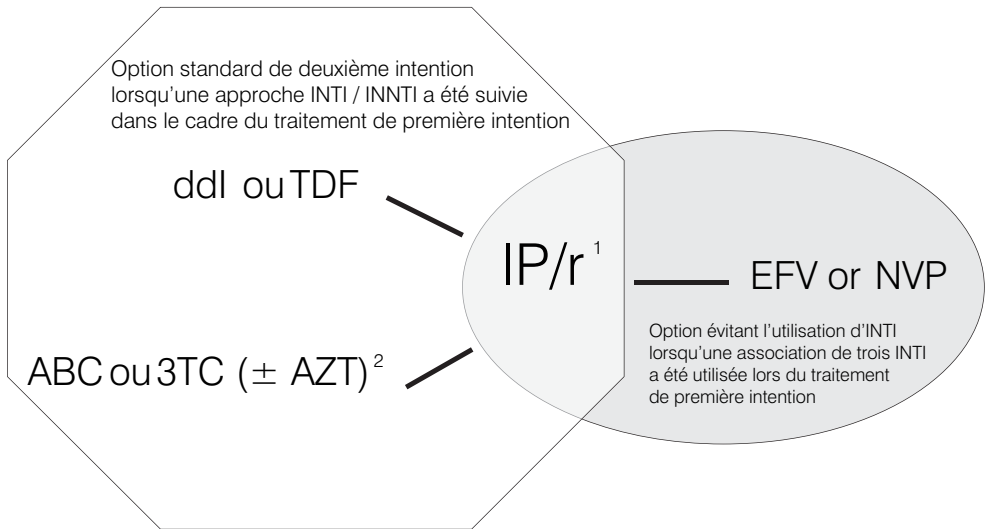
Option standard de deuxième intention lorsqu'une approche INTI / INNTI a été suivie dans le cadre du traitement de première intention

ddI ou TDF

IP/r $^1$

EFV or NVP

ABC ou 3TC ($\pm$ AZT) $^2$

Option évitant l'utilisation d'INTI lorsqu'une association de trois INTI a été utilisée lors du traitement de première intention